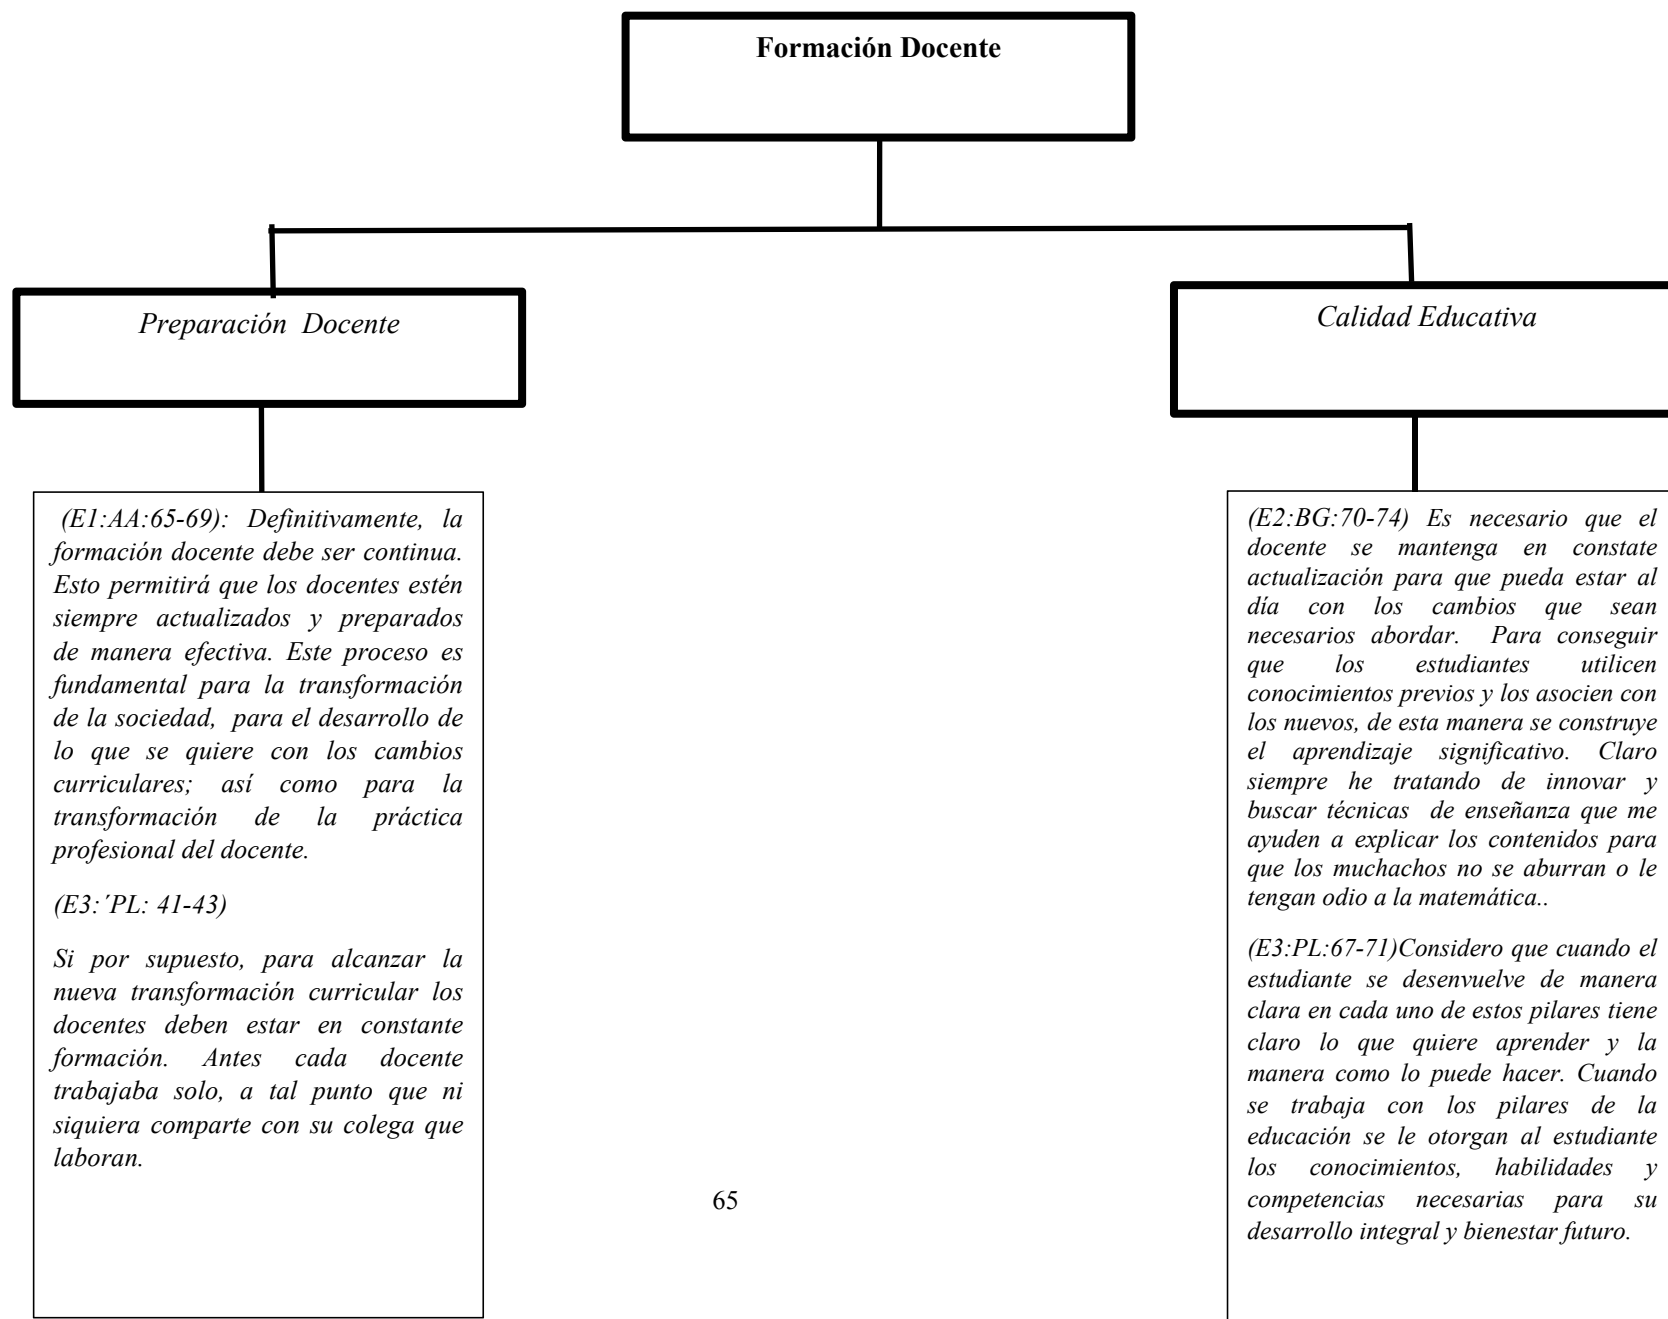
Formación Docente

Preparación Docente

Calidad Educativa

(E1:AA:65-69): Definitivamente, la formación docente debe ser continua. Esto permitirá que los docentes estén siempre actualizados y preparados de manera efectiva. Este proceso es fundamental para la transformación de la sociedad, para el desarrollo de lo que se quiere con los cambios curriculares; así como para la transformación de la práctica profesional del docente.

(E3:´PL: 41-43)

Si por supuesto, para alcanzar la nueva transformación curricular los docentes deben estar en constante formación. Antes cada docente trabajaba solo, a tal punto que ni siquiera comparte con su colega que laboran.

(E2:BG:70-74) Es necesario que el docente se mantenga en constate actualización para que pueda estar al día con los cambios que sean necesarios abordar. Para conseguir que los estudiantes utilicen conocimientos previos y los asocien con los nuevos, de esta manera se construye el aprendizaje significativo. Claro siempre he tratando de innovar y buscar técnicas de enseñanza que me ayuden a explicar los contenidos para que los muchachos no se aburran o le tengan odio a la matemática..

(E3:PL:67-71)Considero que cuando el estudiante se desenvuelve de manera clara en cada uno de estos pilares tiene claro lo que quiere aprender y la manera como lo puede hacer. Cuando se trabaja con los pilares de la educación se le otorgan al estudiante los conocimientos, habilidades y competencias necesarias para su desarrollo integral y bienestar futuro.

65